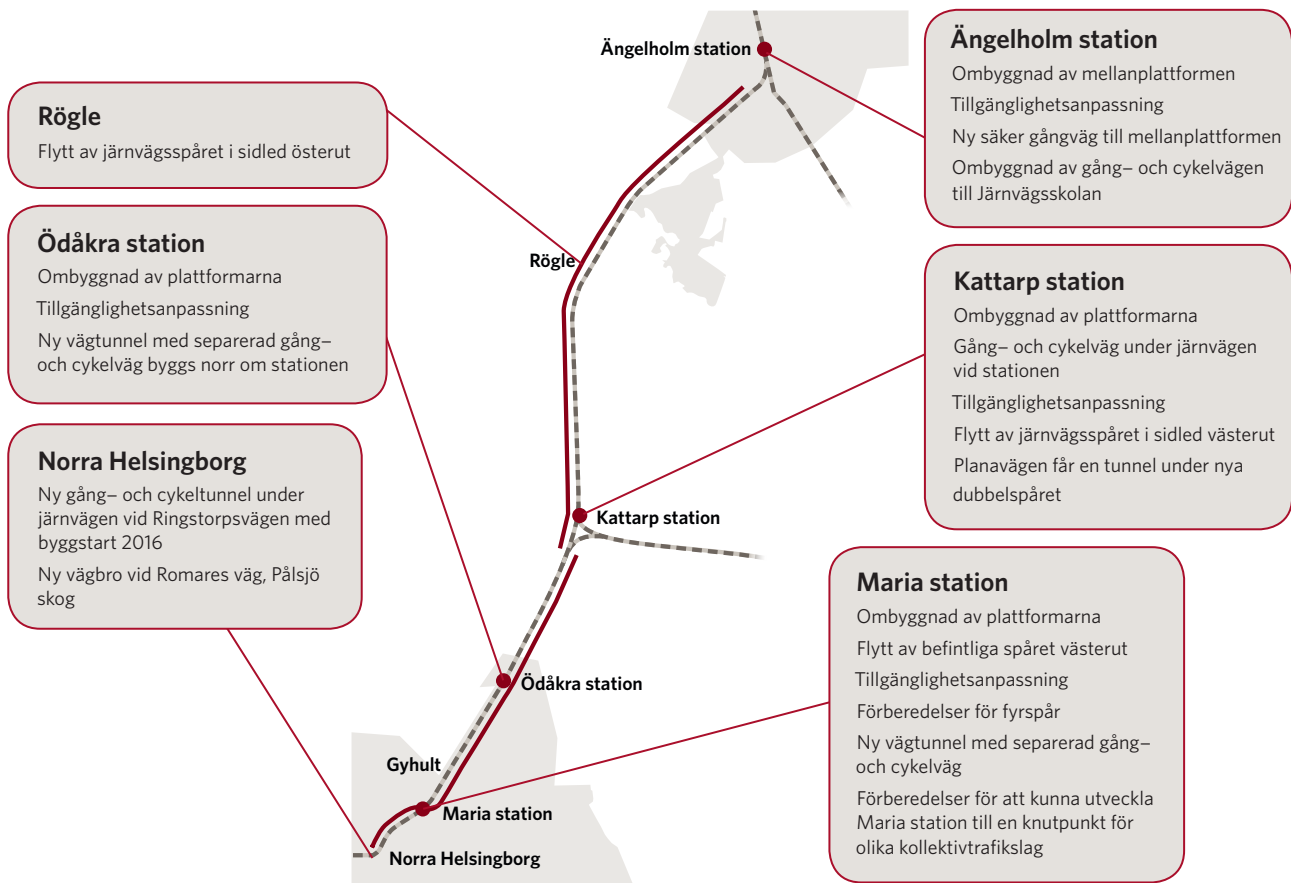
Rögle
Flytt av järnvägsspåret i sidled österut

Ödåkra station
Ombyggnad av plattformarna
Tillgänglighetsanpassning
Ny vägtunnel med separerad gång– och cykelväg byggs norr om stationen

Norra Helsingborg
Ny gång– och cykeltunnel under järnvägen vid Ringstorpsvägen med byggstart 2016
Ny vägbro vid Romares väg, Pålsjö skog

Ängelholm station
Ombyggnad av mellanplattformen
Tillgänglighetsanpassning
Ny säker gångväg till mellanplattformen
Ombyggnad av gång– och cykelvägen till Järnvägsskolan

Kattarp station
Ombyggnad av plattformarna
Gång– och cykelväg under järnvägen vid stationen
Tillgänglighetsanpassning
Flytt av järnvägsspåret i sidled västerut
Planavägen får en tunnel under nya dubbelspåret

Maria station
Ombyggnad av plattformarna
Flytt av befintliga spåret västerut
Tillgänglighetsanpassning
Förberedelser för fyrspår
Ny vägtunnel med separerad gång– och cykelväg
Förberedelser för att kunna utveckla Maria station till en knutpunkt för olika kollektivtrafikslag

Ängelholm station
Rögle
Kattarp station
Ödåkra station
Gyhult
Maria station
Norra Helsingborg